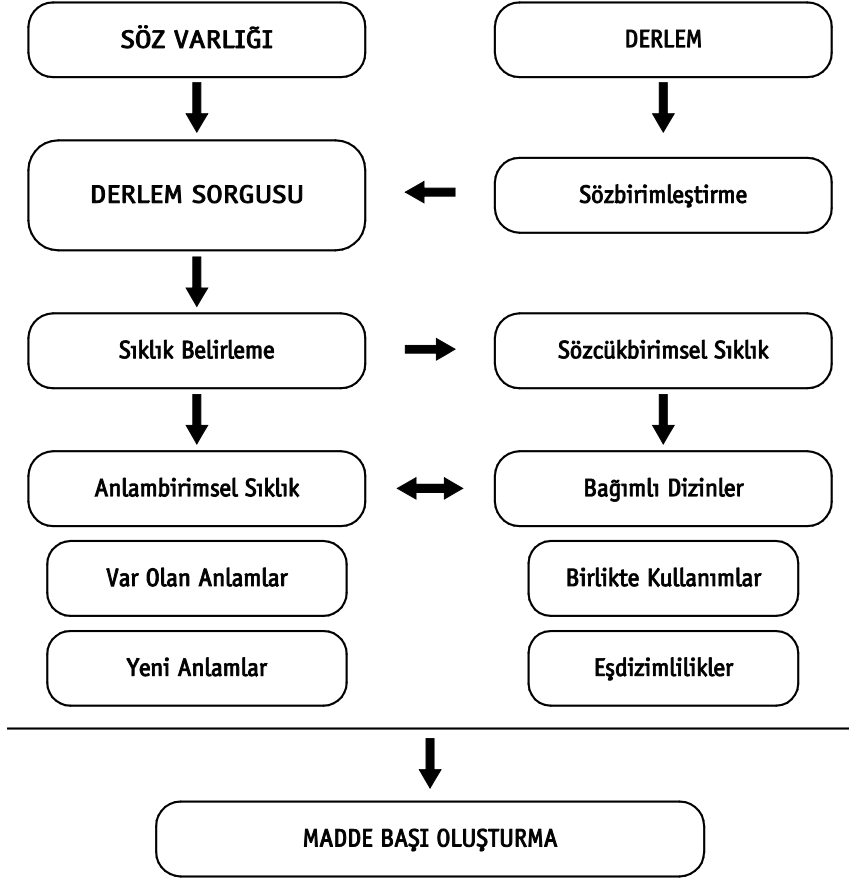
SÖZ VARLIĞI

DERLEM

DERLEM SORGUSU

Sözbirimleştirme

Sıklık Belirleme

Sözcükbirimsel Sıklık

Anlambirimsel Sıklık

Bağımlı Dizinler

Var Olan Anlamlar

Birlikte Kullanımlar

Yeni Anlamlar

Eşdizimlilikler

MADDE BAŞI OLUŞTURMA